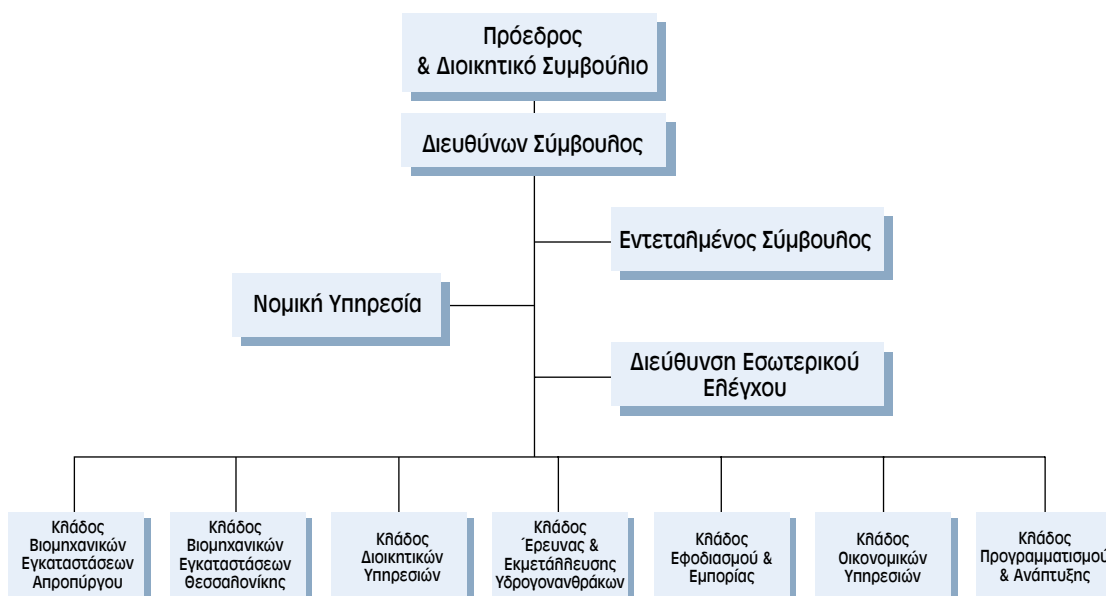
Πρόεδρος & Διοικητικό Συμβούλιο

Διευθύνων Σύμβουλος

Εντεταλμένος Σύμβουλος

Νομική Υπηρεσία

Διεύθυνση Εσωτερικού Ελέγχου

Κλάδος Βιομηχανικών Εγκαταστάσεων Ασπροπύργου

Κλάδος Βιομηχανικών Εγκαταστάσεων Θεσσαλονίκης

Κλάδος Διοικητικών Υπηρεσιών

Κλάδος Έρευνας & Εκμετάλλευσης Υδρογονανθράκων

Κλάδος Εφοδιασμού & Εμπορίας

Κλάδος Οικονομικών Υπηρεσιών

Κλάδος Προγραμματισμού & Ανάπτυξης